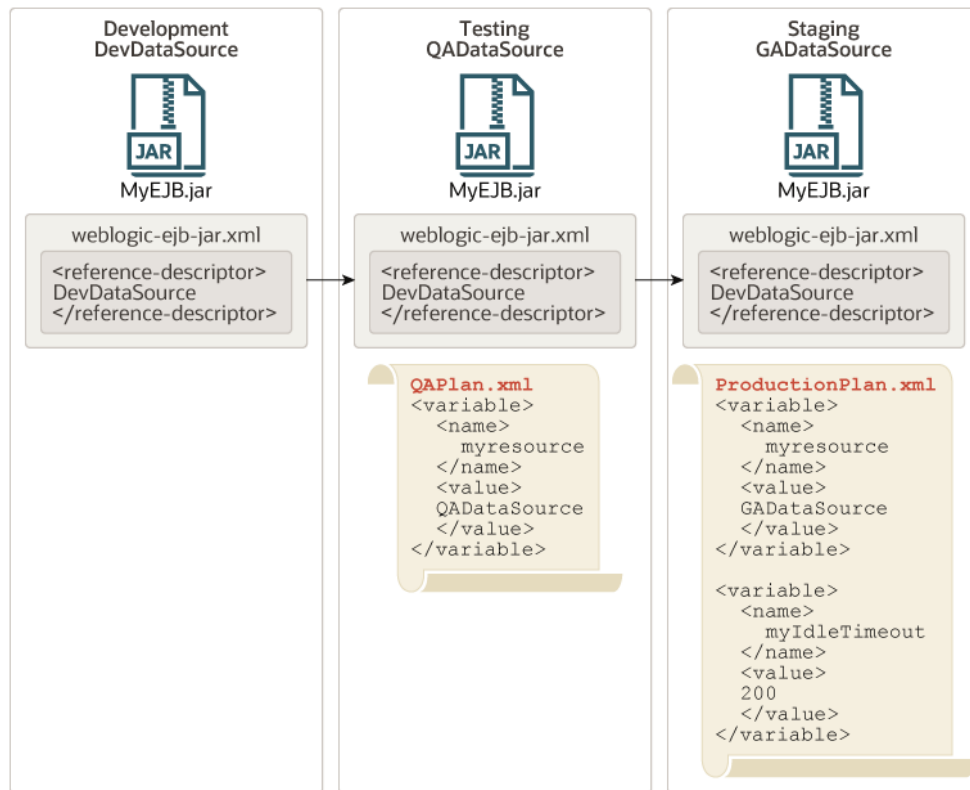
Development
DevDataSource

JAR

MyEJB.jar

weblogic-ejb-jar.xml

<reference-descriptor>
DevDataSource
</reference-descriptor>

Testing
QADataSource

JAR

MyEJB.jar

weblogic-ejb-jar.xml

<reference-descriptor>
DevDataSource
</reference-descriptor>

QAPlan.xml
<variable>
<name>
myresource
</name>
<value>
QADataSource
</value>
</variable>

Staging
GADataSource

JAR

MyEJB.jar

weblogic-ejb-jar.xml

<reference-descriptor>
DevDataSource
</reference-descriptor>

ProductionPlan.xml
<variable>
<name>
myresource
</name>
<value>
GADataSource
</value>
</variable>

<variable>
<name>
myIdleTimeout
</name>
<value>
200
</value>
</variable>